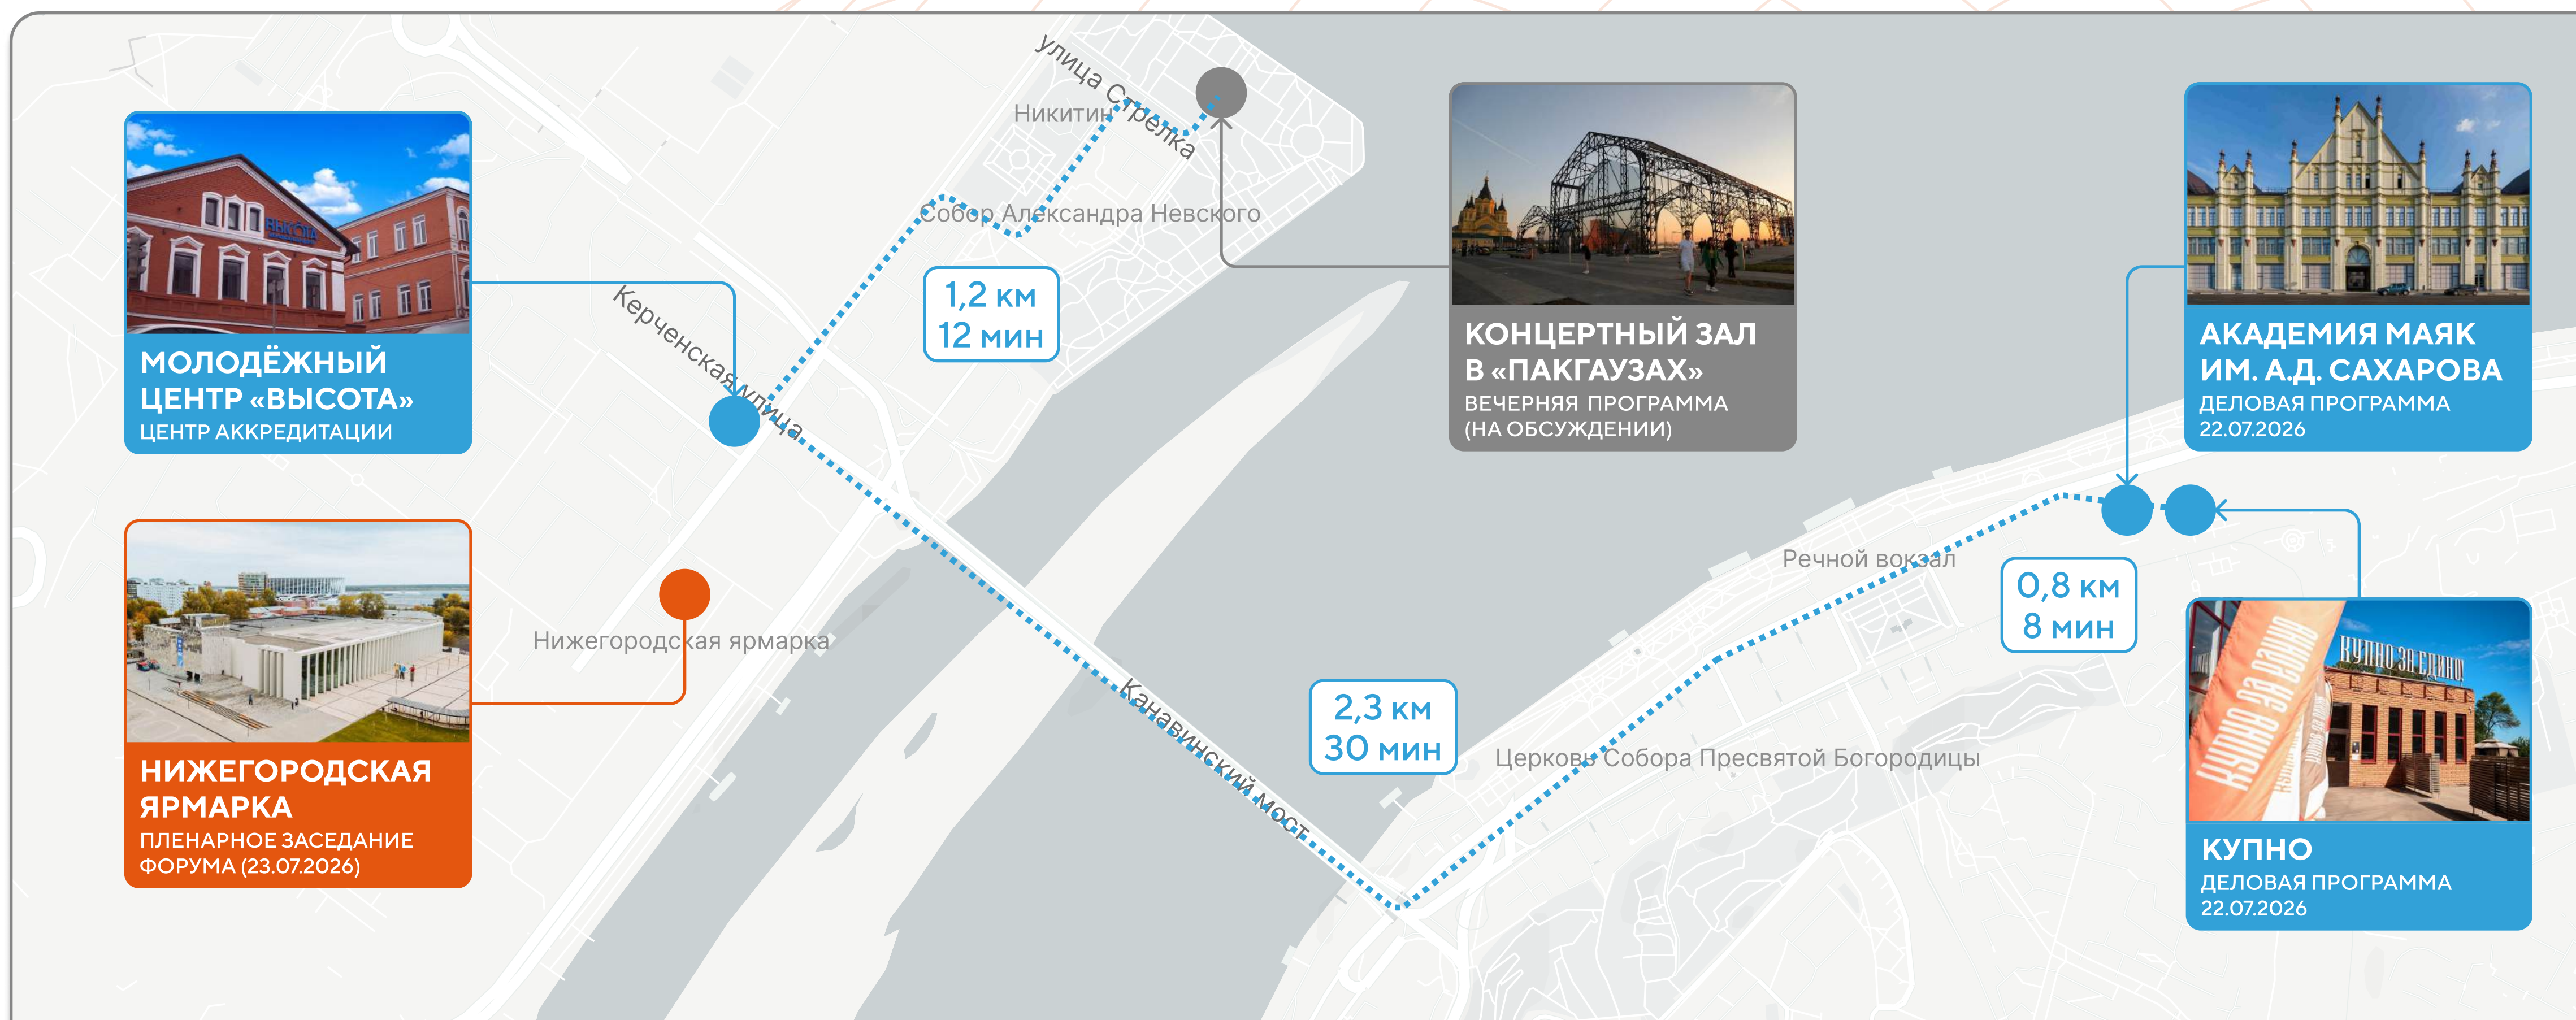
МОЛОДЁЖНЫЙ ЦЕНТР «ВЫСОТА»
ЦЕНТР АККРЕДИТАЦИИ

НИЖЕГОРОДСКАЯ ЯРМАРКА
ПЛЕНАРНОЕ ЗАСЕДАНИЕ ФОРУМА (23.07.2026)

улица Стрелка
Никитин
Собор Александра Невского
1,2 км
12 мин
Керченская улица
Нижегородская ярмарка
Канавинский мост
2,3 км
30 мин

КОНЦЕРТНЫЙ ЗАЛ В «ПАКГАУЗАХ»
ВЕЧЕРНЯЯ ПРОГРАММА (НА ОБСУЖДЕНИИ)

Речной вокзал
0,8 км
8 мин
Церковь Собора Пресвятой Богородицы

АКАДЕМИЯ МАЯК ИМ. А.Д. САХАРОВА
ДЕЛОВАЯ ПРОГРАММА
22.07.2026

КУПНО
ДЕЛОВАЯ ПРОГРАММА
22.07.2026